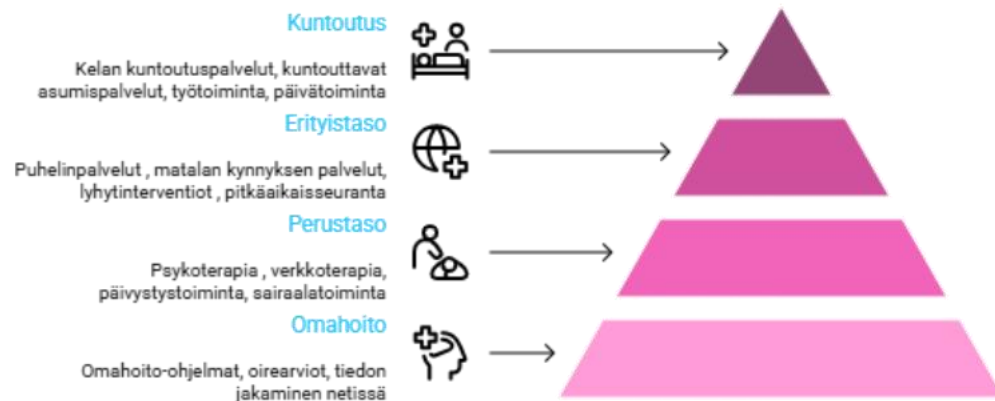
Kuntoutus

Kelan kuntoutuspalvelut, kuntouttavat asumispalvelut, työtoiminta, päivätoiminta

Erityistaso

Puhelinpalvelut , matalan kynnyksen palvelut, lyhytinterventiot , pitkäaikaisseuranta

Perustaso

Psykoterapia , verkkoterapia, päivystystoiminta, sairaalatoiminta

Omahoito

Omahoito-ohjelmat, oirearviot, tiedon jakaminen netissä